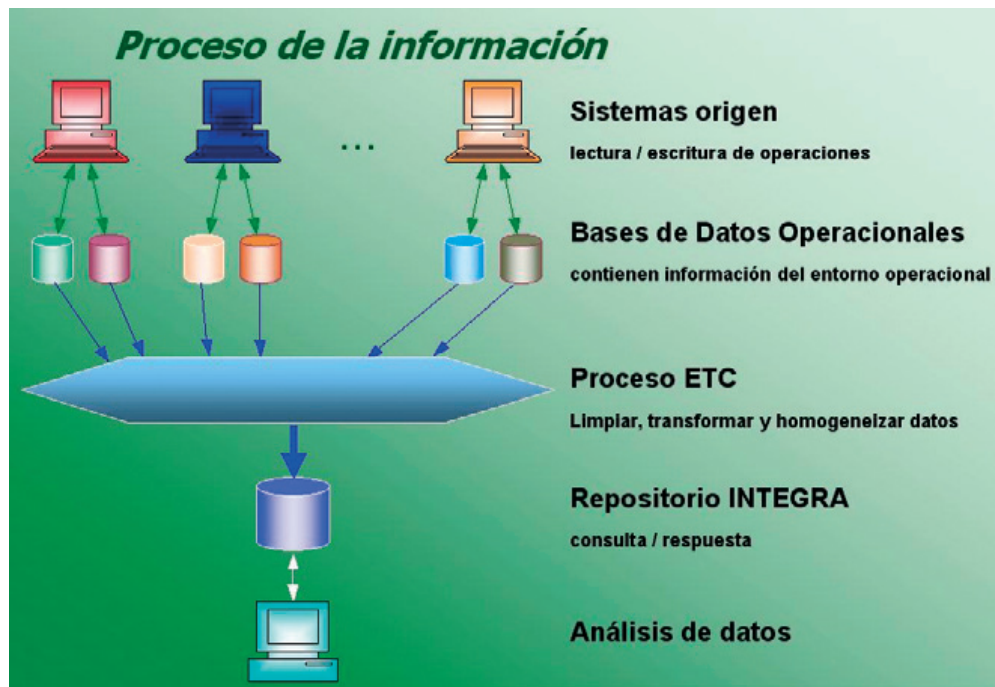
Proceso de la información

...

Sistemas origen

lectura / escritura de operaciones

Bases de Datos Operacionales

contienen información del entorno operacional

Proceso ETC

Limpiar, transformar y homogeneizar datos

Repositorio INTEGRA

consulta / respuesta

Análisis de datos